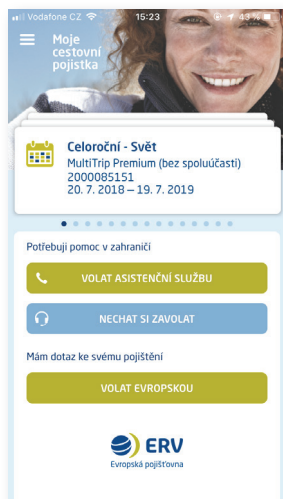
Vodafone CZ 15:23 43 %

Moje cestovní pojistka

Celoroční - Svět
MultiTrip Premium (bez spoluúčasti)
2000085151
20. 7. 2018 – 19. 7. 2019

Potřebuji pomoc v zahraničí

VOLAT ASISTENČNÍ SLUŽBU

NECHAT SI ZAVOLAT

Mám dotaz ke svému pojištění

VOLAT EVROPSKOU

ERV
Evropská pojišťovna